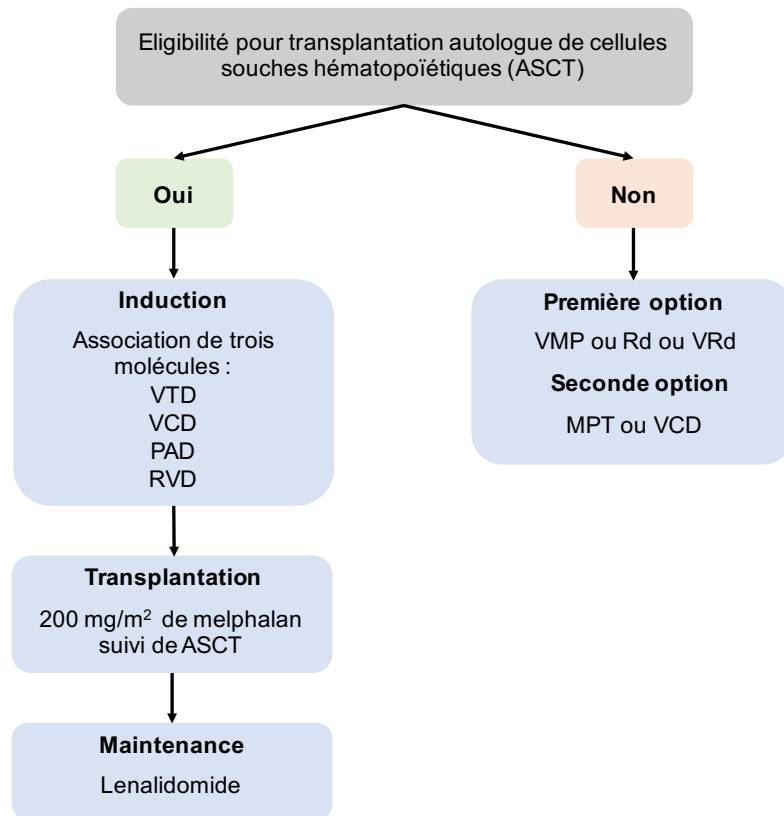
Eligibilité pour transplantation autologue de cellules souches hématopoïétiques (ASCT)

Oui

Non

Induction

Association de trois molécules :
VTD
VCD
PAD
RVD

Première option

VMP ou Rd ou VRd

Seconde option

MPT ou VCD

Transplantation

200 mg/m$^2$ de melphalan suivi de ASCT

Maintenance

Lenalidomide